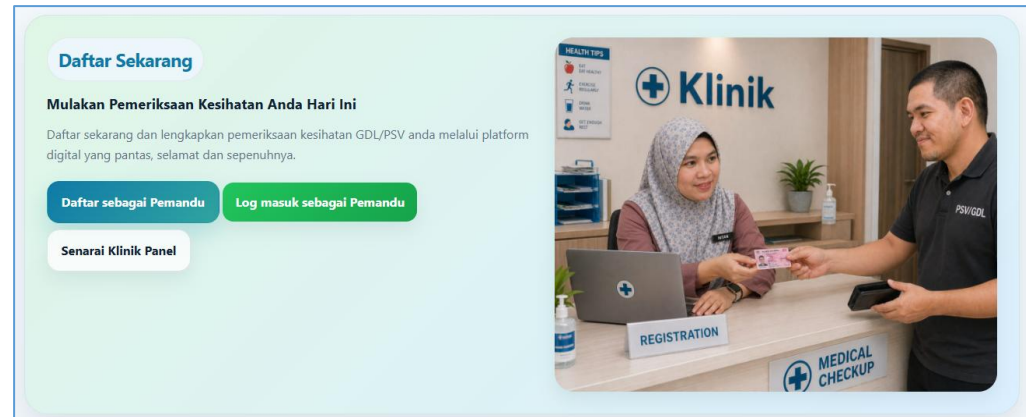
Daftar Sekarang

Mulakan Pemeriksaan Kesihatan Anda Hari Ini

Daftar sekarang dan lengkapkan pemeriksaan kesihatan GDL/PSV anda melalui platform digital yang pantas, selamat dan sepenuhnya.

Daftar sebagai Pemandu

Log masuk sebagai Pemandu

Senarai Klinik Panel

HEALTH TIPS

EAT HEALTHY

EXERCISE REGULARLY

DRINK WATER

GET ENOUGH REST

Klinik

PSV/GDL

REGISTRATION

MEDICAL CHECKUP